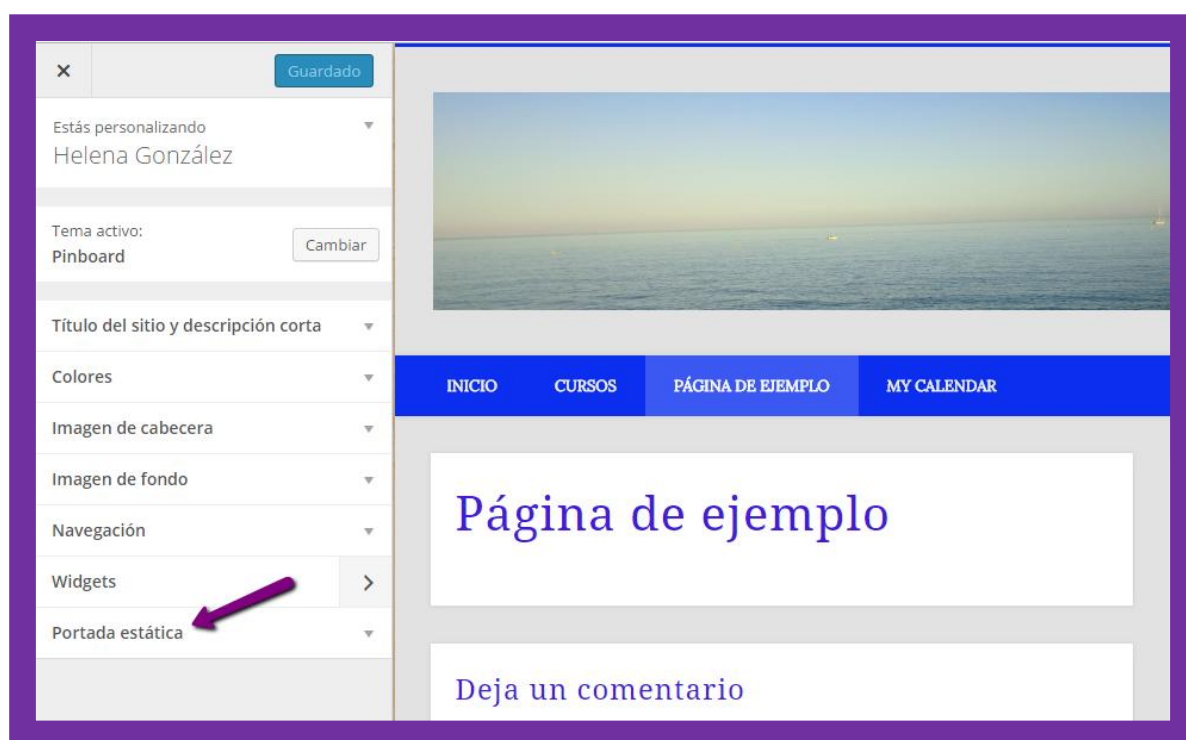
×

Guardado

Estás personalizando
Helena González

Tema activo:
Pinboard

Cambiar

Título del sitio y descripción corta

Colores

Imagen de cabecera

Imagen de fondo

Navegación

Widgets

Portada estática

INICIO CURSOS PÁGINA DE EJEMPLO MY CALENDAR

Página de ejemplo

Deja un comentario